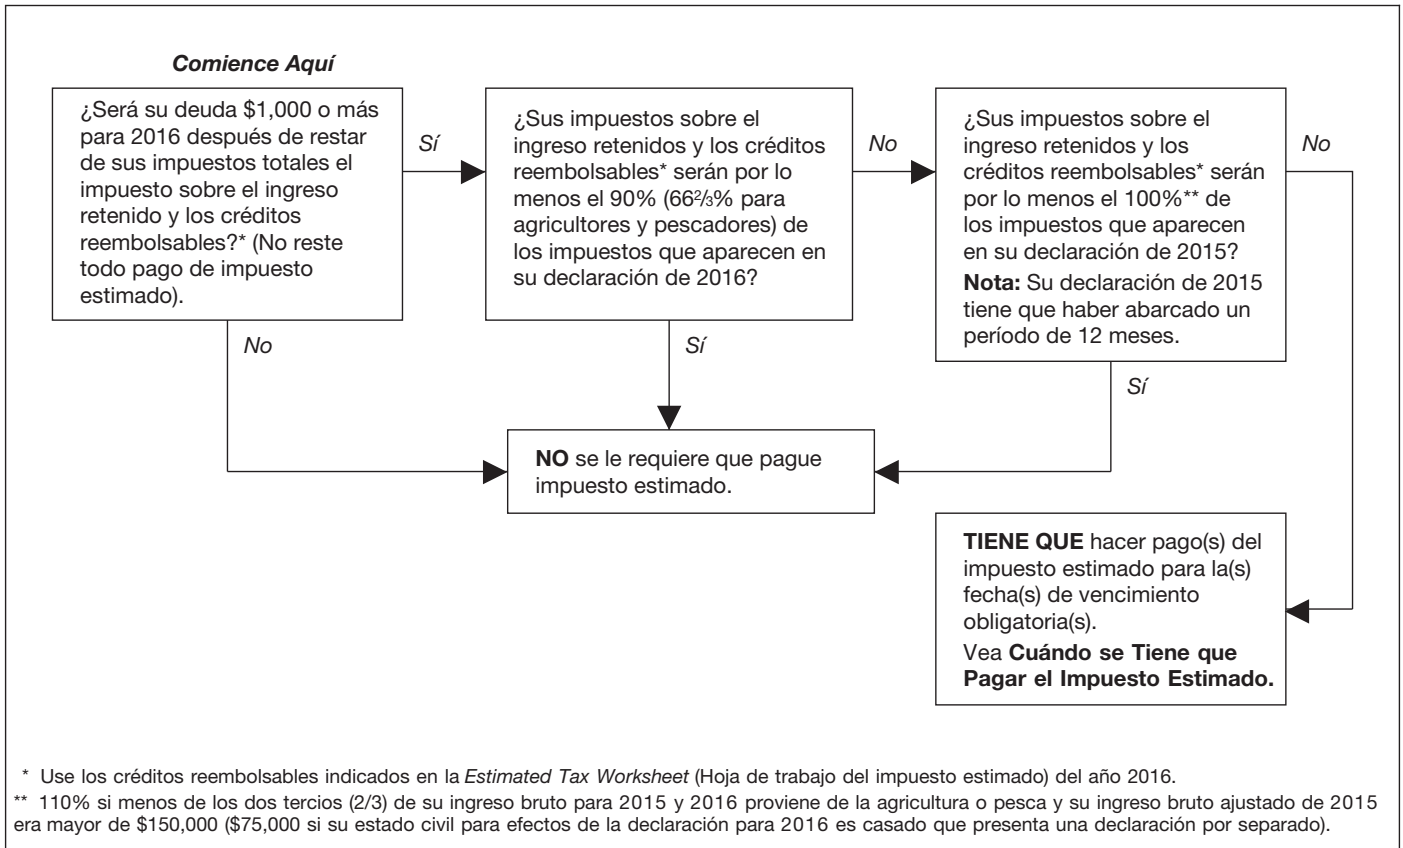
Comience Aquí

¿Será su deuda $1,000 o más para 2016 después de restar de sus impuestos totales el impuesto sobre el ingreso retenido y los créditos reembolsables?* (No reste todo pago de impuesto estimado).

Sí

¿Sus impuestos sobre el ingreso retenidos y los créditos reembolsables* serán por lo menos el 90% ($66\frac{2}{3}$% para agricultores y pescadores) de los impuestos que aparecen en su declaración de 2016?

No

¿Sus impuestos sobre el ingreso retenidos y los créditos reembolsables* serán por lo menos el 100%** de los impuestos que aparecen en su declaración de 2015?

Nota: Su declaración de 2015 tiene que haber abarcado un período de 12 meses.

No

No

Sí

Sí

NO se le requiere que pague impuesto estimado.

TIENE QUE hacer pago(s) del impuesto estimado para la(s) fecha(s) de vencimiento obligatoria(s).

Vea Cuándo se Tiene que Pagar el Impuesto Estimado.

* Use los créditos reembolsables indicados en la Estimated Tax Worksheet (Hoja de trabajo del impuesto estimado) del año 2016.

** 110% si menos de los dos tercios (2/3) de su ingreso bruto para 2015 y 2016 proviene de la agricultura o pesca y su ingreso bruto ajustado de 2015 era mayor de $150,000 ($75,000 si su estado civil para efectos de la declaración para 2016 es casado que presenta una declaración por separado).